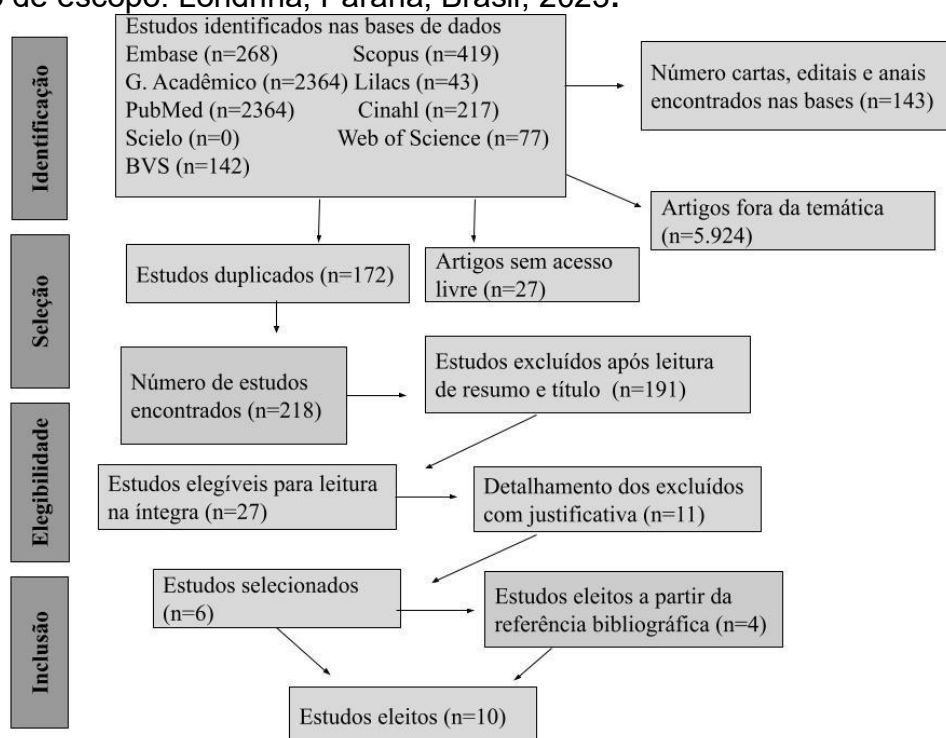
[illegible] de escopo. Londrina, Paraná, Brasil, 2023.

Identificação

Estudos identificados nas bases de dados
Embase (n=268) Scopus (n=419)
G. Acadêmico (n=2364) Lilacs (n=43)
PubMed (n=2364) Cinahl (n=217)
Scielo (n=0) Web of Science (n=77)
BVS (n=142)

Número cartas, editais e anais encontrados nas bases (n=143)

Artigos fora da temática (n=5.924)

Seleção

Estudos duplicados (n=172)

Artigos sem acesso livre (n=27)

Número de estudos encontrados (n=218)

Estudos excluídos após leitura de resumo e título (n=191)

Elegibilidade

Estudos elegíveis para leitura na íntegra (n=27)

Detalhamento dos excluídos com justificativa (n=11)

Inclusão

Estudos selecionados (n=6)

Estudos eleitos a partir da referência bibliográfica (n=4)

Estudos eleitos (n=10)